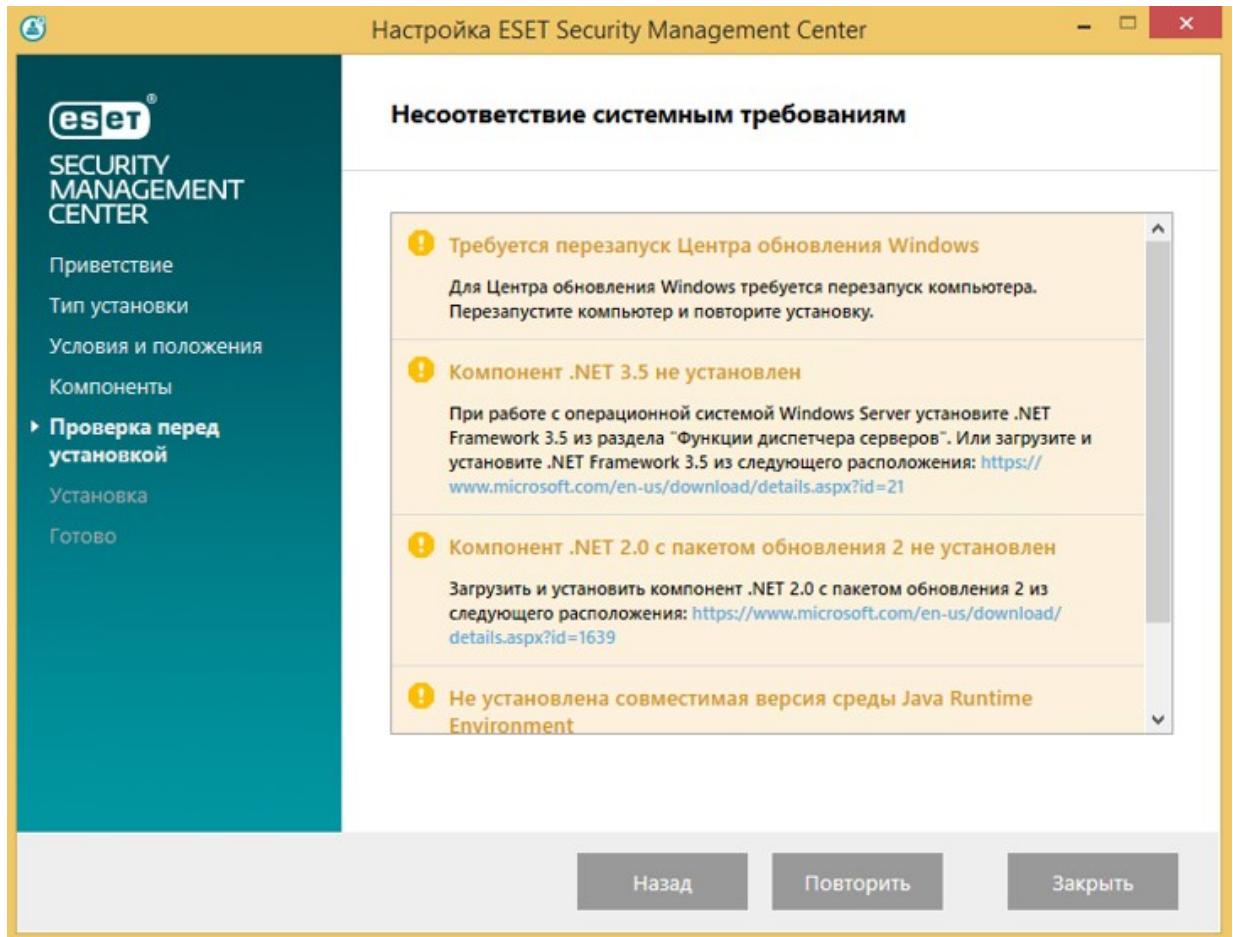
Настройка ESET Security Management Center

eset
SECURITY MANAGEMENT CENTER

Приветствие
Тип установки
Условия и положения
Компоненты
Проверка перед установкой
Установка
Готово

Несоответствие системным требованиям

Требуется перезапуск Центра обновления Windows

Для Центра обновления Windows требуется перезапуск компьютера. Перезапустите компьютер и повторите установку.

Компонент .NET 3.5 не установлен

При работе с операционной системой Windows Server установите .NET Framework 3.5 из раздела "Функции диспетчера серверов". Или загрузите и установите .NET Framework 3.5 из следующего расположения: https://www.microsoft.com/en-us/download/details.aspx?id=21

Компонент .NET 2.0 с пакетом обновления 2 не установлен

Загрузить и установить компонент .NET 2.0 с пакетом обновления 2 из следующего расположения: https://www.microsoft.com/en-us/download/details.aspx?id=1639

Не установлена совместимая версия среды Java Runtime Environment

Назад
Повторить
Закрыть